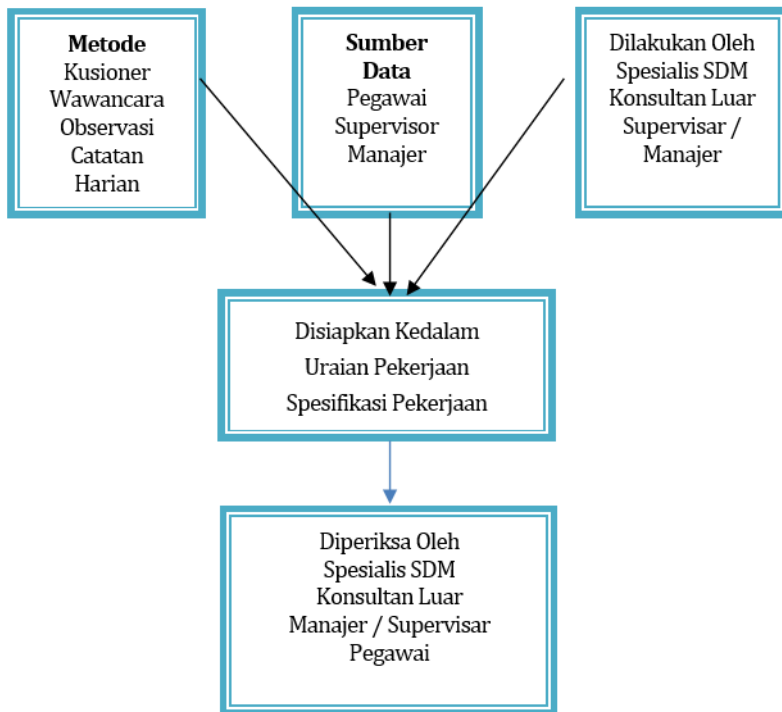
Metode
Kusioner
Wawancara
Observasi
Catatan
Harian

Sumber
Data
Pegawai
Supervisor
Manajer

Dilakukan Oleh
Spesialis SDM
Konsultan Luar
Supervisar /
Manajer

Disiapkan Kedalam
Uraian Pekerjaan
Spesifikasi Pekerjaan

Diperiksa Oleh
Spesialis SDM
Konsultan Luar
Manajer / Supervisar
Pegawai